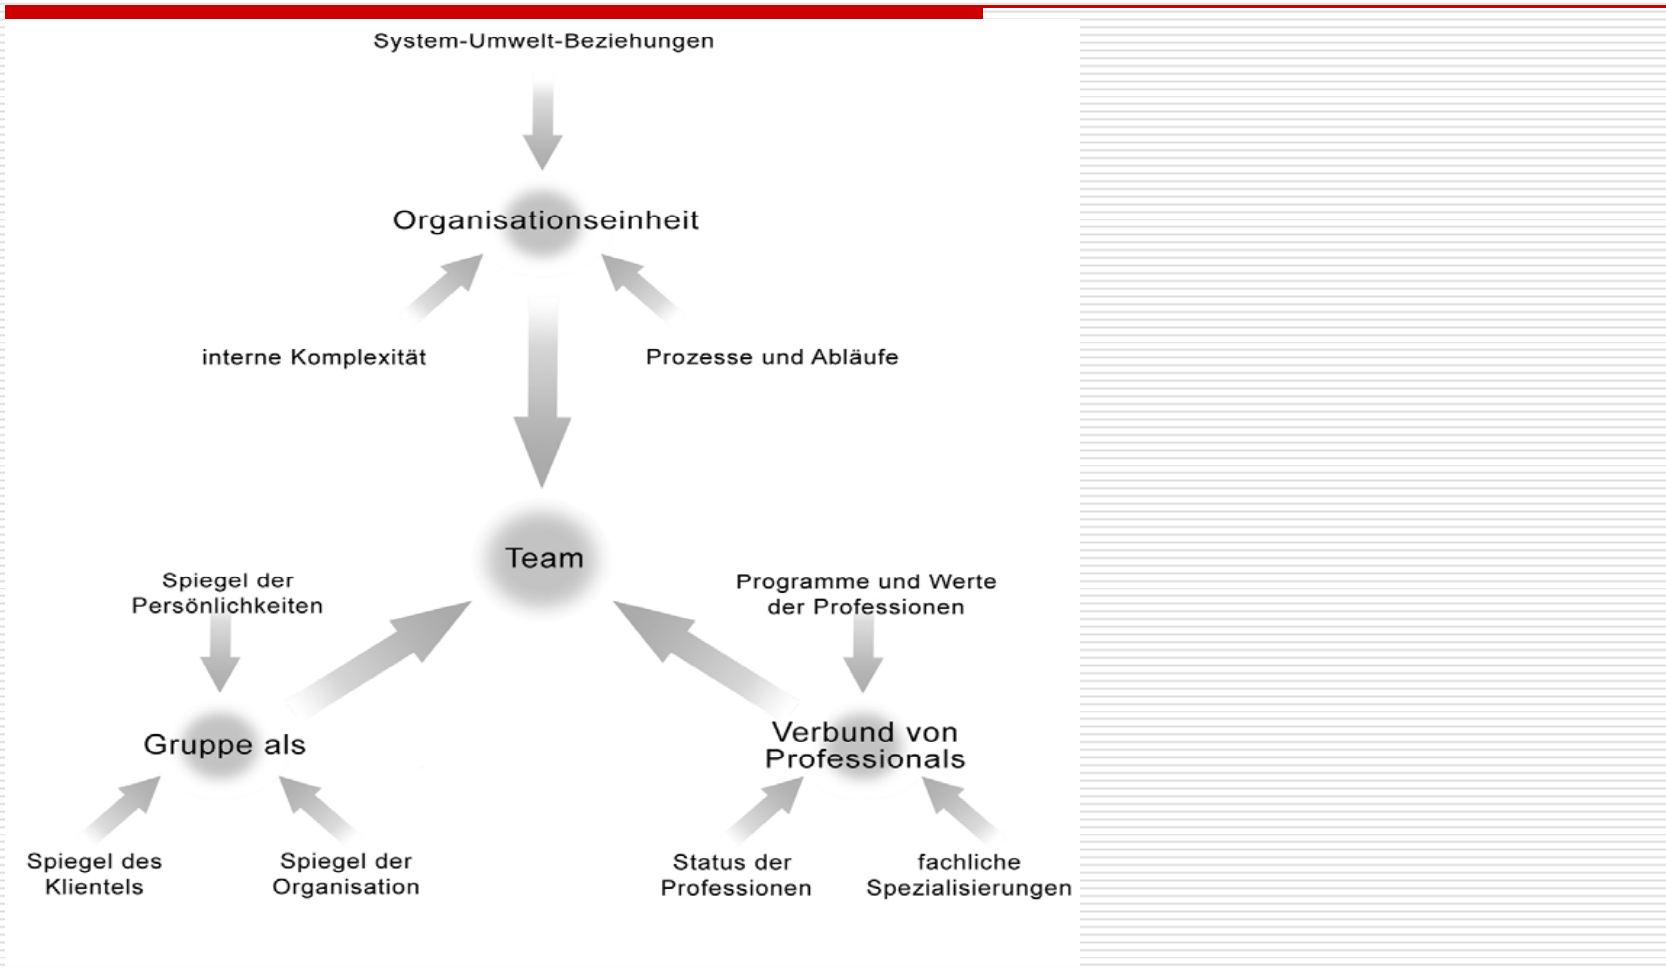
System-Umwelt-Beziehungen

Organisationseinheit

interne Komplexität

Prozesse und Abläufe

Team

Spiegel der Persönlichkeiten

Programme und Werte der Professionen

Gruppe als

Verbund von Professionals

Spiegel des Klientels

Spiegel der Organisation

Status der Professionen

fachliche Spezialisierungen